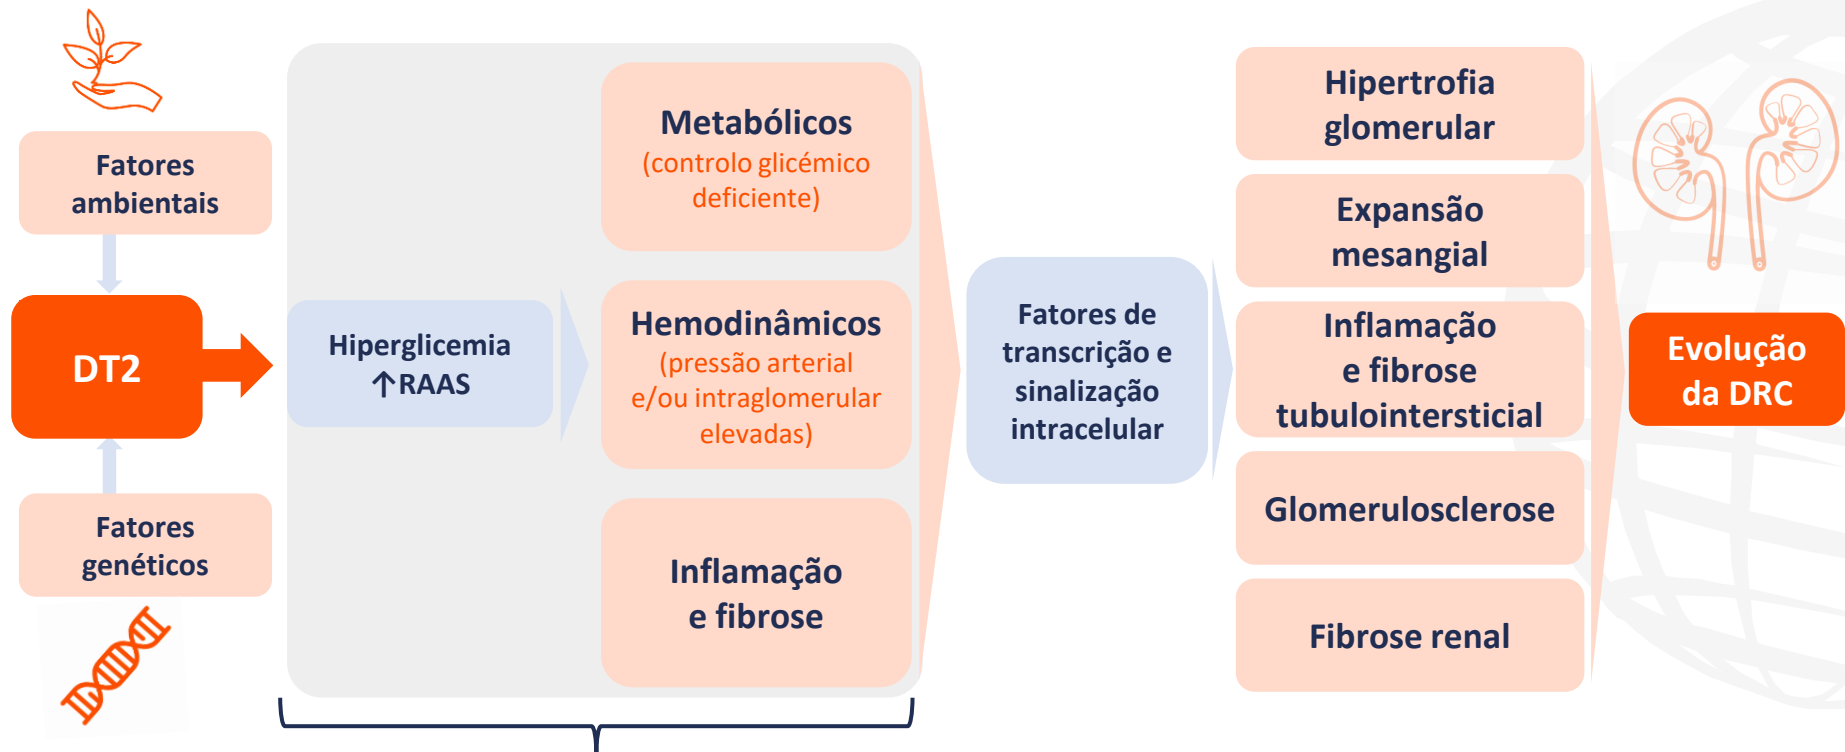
Fatores ambientais

DT2

Fatores genéticos

Hiperglicemia
↑RAAS

Metabólicos
(controlo glicémico deficiente)

Hemodinâmicos
(pressão arterial e/ou intraglomerular elevadas)

Inflamação e fibrose

Fatores de transcrição e sinalização intracelular

Hipertrofia glomerular

Expansão mesangial

Inflamação e fibrose tubulointersticial

Glomerulosclerose

Fibrose renal

Evolução da DRC